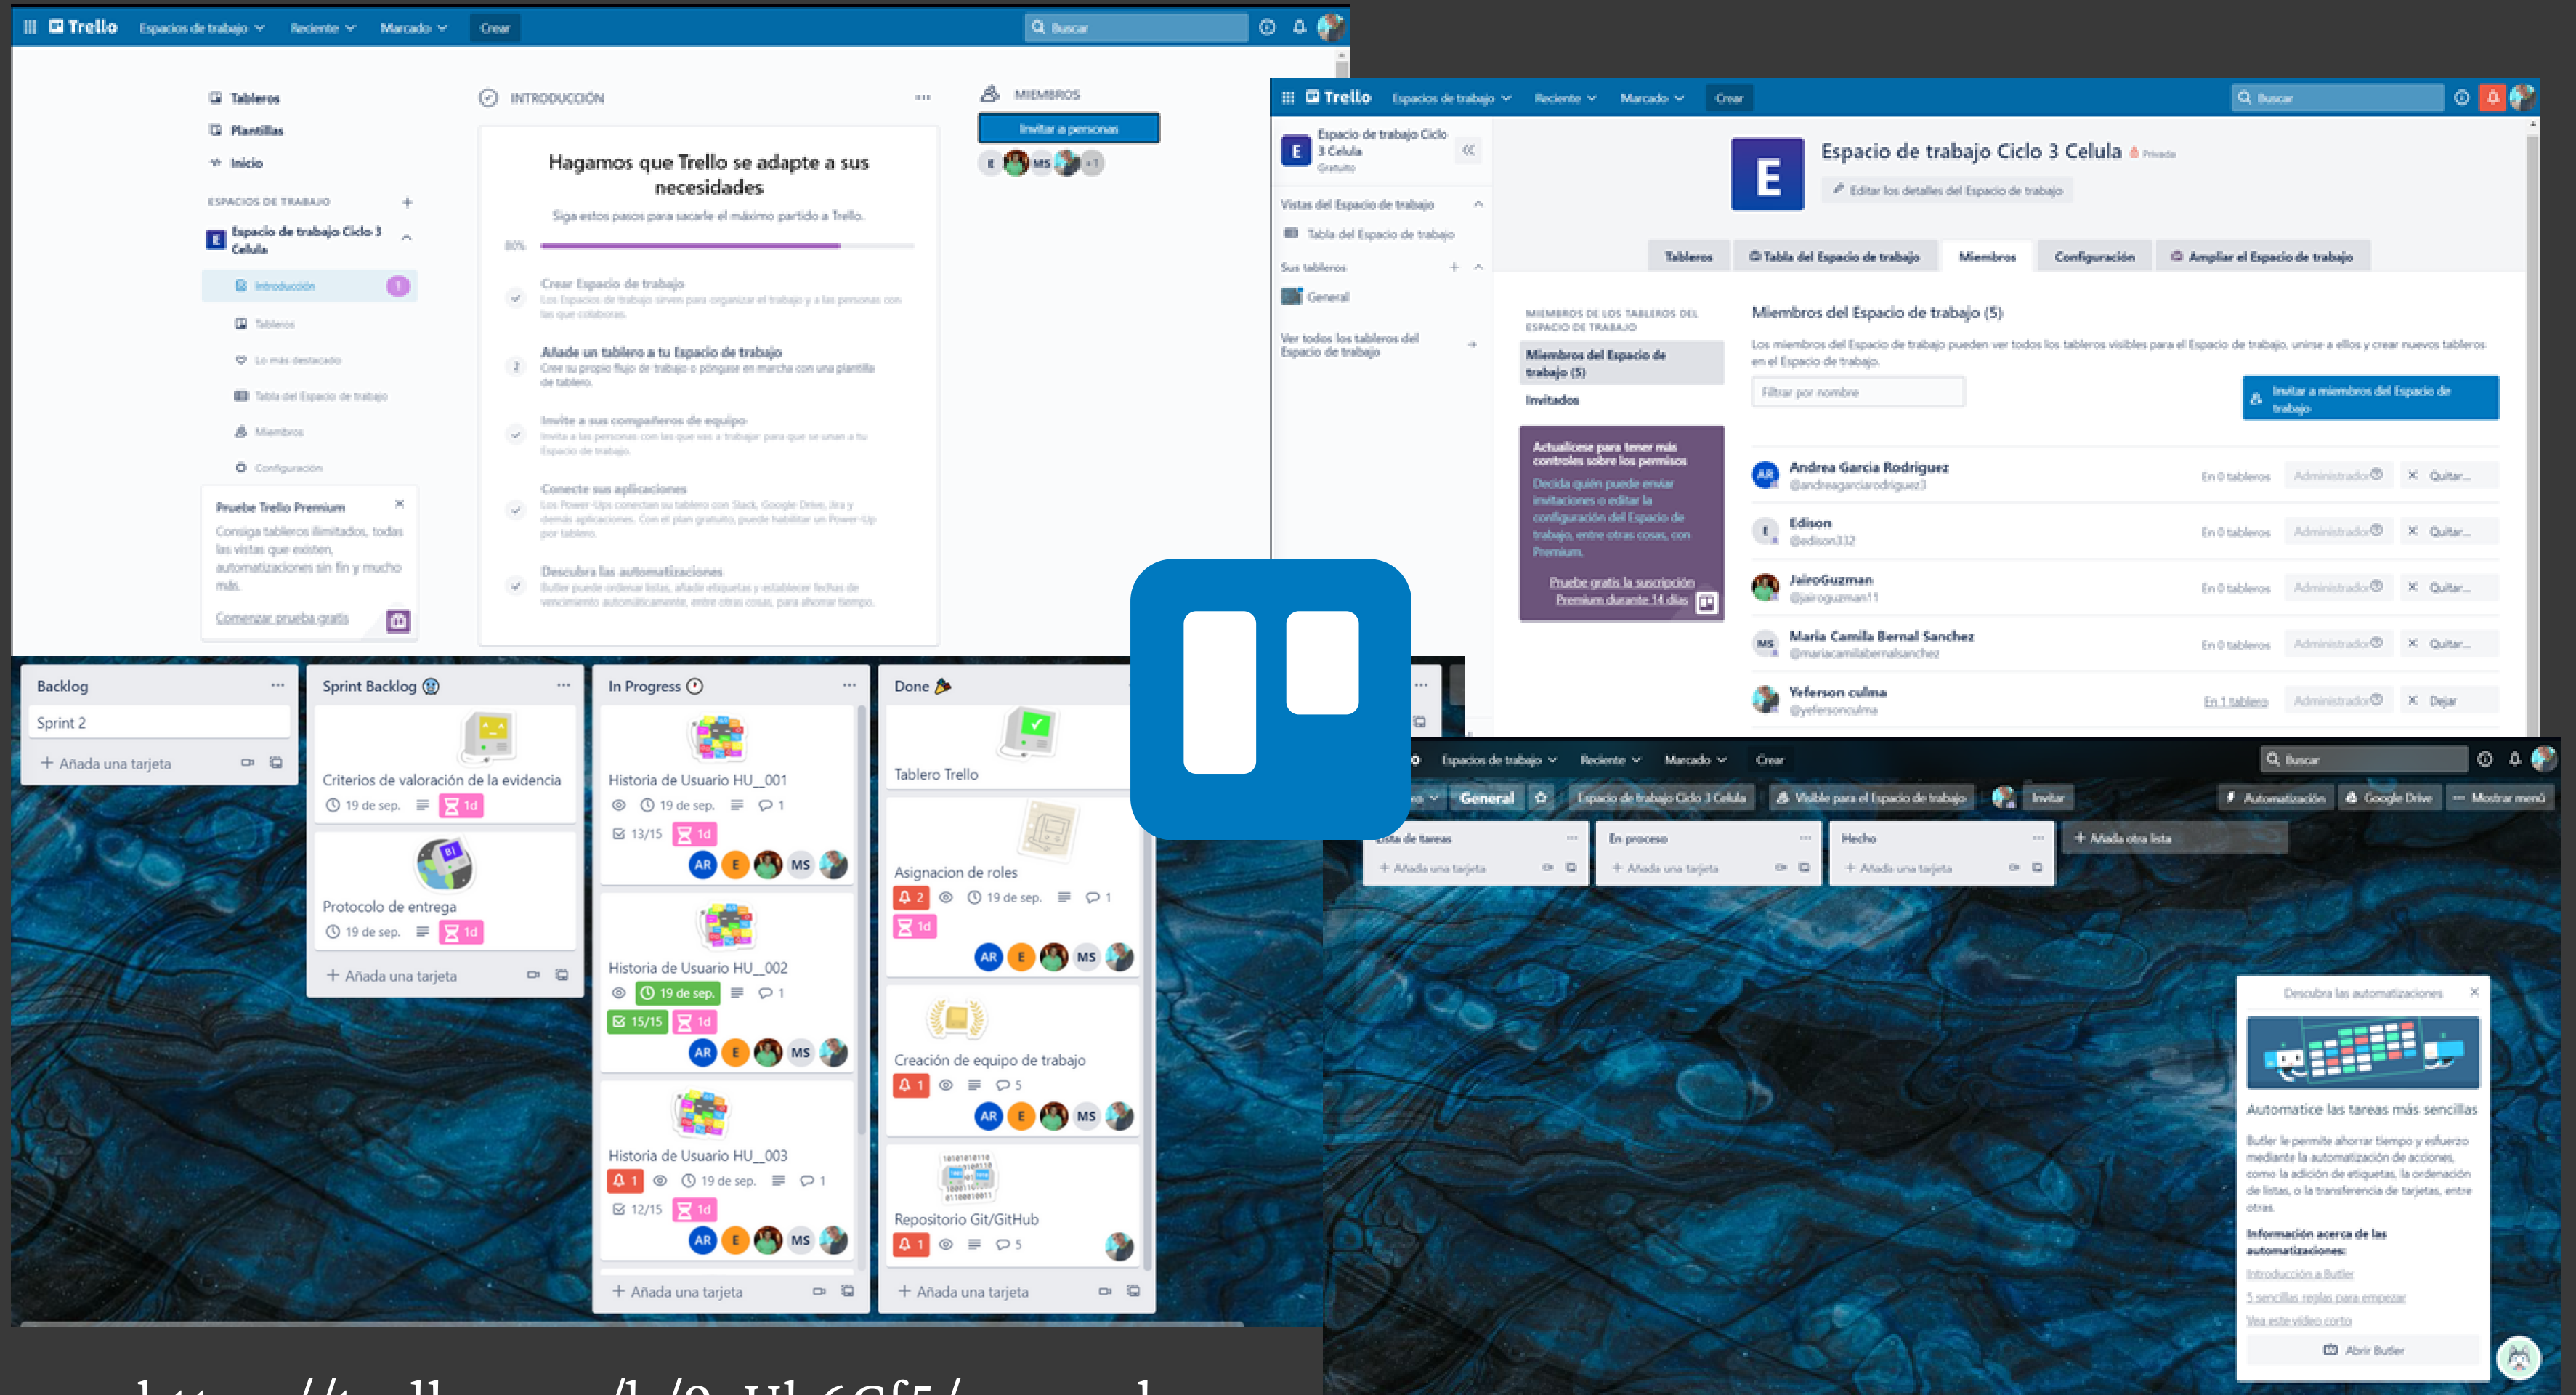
Trello Espacios de trabajo Reciente Marcado Crear Buscar

Tableros
Plantillas
Inicio
ESPACIOS DE TRABAJO +
E Espacio de trabajo Ciclo 3 Celula
Introducción 1
Tableros
Lo más destacado
Tabla del Espacio de trabajo
Miembros
Configuración

Pruebe Trello Premium
Consiga tableros ilimitados, todas las vistas que existen, automatizaciones sin fin y mucho más.
Comenzar prueba gratis

INTRODUCCIÓN ...
Hagamos que Trello se adapte a sus necesidades
Siga estos pasos para sacarle el máximo partido a Trello.
80%
Crear Espacio de trabajo
Los Espacios de trabajo sirven para organizar el trabajo y a las personas con las que colaboras.
2 Añade un tablero a tu Espacio de trabajo
Cree su propio flujo de trabajo o póngase en marcha con una plantilla de tablero.
Invite a sus compañeros de equipo
Invita a las personas con las que vas a trabajar para que se unan a tu Espacio de trabajo.
Conecte sus aplicaciones
Los Power-Ups conectan su tablero con Slack, Google Drive, Jira y demás aplicaciones. Con el plan gratuito, puede habilitar un Power-Up por tablero.
Descubra las automatizaciones
Butler puede ordenar listas, añadir etiquetas y establecer fechas de vencimiento automáticamente, entre otras cosas, para ahorrar tiempo.

MIEMBROS
Invitar a personas
E MS +1

Trello Espacios de trabajo Reciente Marcado Crear Buscar
E Espacio de trabajo Ciclo 3 Celula Gratuito
Vistas del Espacio de trabajo
Tabla del Espacio de trabajo
Sus tableros +
General
Ver todos los tableros del Espacio de trabajo

E Espacio de trabajo Ciclo 3 Celula Privada
Editar los detalles del Espacio de trabajo
Tableros | Tabla del Espacio de trabajo | Miembros | Configuración | Ampliar el Espacio de trabajo

MIEMBROS DE LOS TABLEROS DEL ESPACIO DE TRABAJO
Miembros del Espacio de trabajo (5)
Invitados
Actualícese para tener más controles sobre los permisos
Decida quién puede enviar invitaciones o editar la configuración del Espacio de trabajo, entre otras cosas, con Premium.
Pruebe gratis la suscripción Premium durante 14 días

Miembros del Espacio de trabajo (5)
Los miembros del Espacio de trabajo pueden ver todos los tableros visibles para el Espacio de trabajo, unirse a ellos y crear nuevos tableros en el Espacio de trabajo.
Filtrar por nombre
Invitar a miembros del Espacio de trabajo

| | | | | |
|---|---|---|---|---|
| Andrea Garcia Rodriguez @andreagarciarodriguez3 | En 0 tableros | Administrador | × | Quitar... |
| Edison @edison332 | En 0 tableros | Administrador | × | Quitar... |
| JairoGuzman @jairoguzman11 | En 0 tableros | Administrador | × | Quitar... |
| Maria Camila Bernal Sanchez @mariacamilabernalsanchez | En 0 tableros | Administrador | × | Quitar... |
| Yeferson culma @yefersonculma | En 1 tablero | Administrador | × | Dejar |

Backlog ...
Sprint 2
+ Añada una tarjeta

Sprint Backlog ...
Criterios de valoración de la evidencia
19 de sep. 1d
Protocolo de entrega
19 de sep. 1d
+ Añada una tarjeta

In Progress ...
Historia de Usuario HU_001
19 de sep. 1
13/15 1d
AR E MS
Historia de Usuario HU_002
19 de sep. 1
15/15 1d
AR E MS
Historia de Usuario HU_003
1 19 de sep. 1
12/15 1d
AR E MS
+ Añada una tarjeta

Done
Tablero Trello
Asignacion de roles
2 19 de sep. 1
1d
AR E MS
Creación de equipo de trabajo
1 5
AR E MS
Repositorio Git/GitHub
1 5
+ Añada una tarjeta

Espacios de trabajo Reciente Marcado Crear Buscar
General Espacio de trabajo Ciclo 3 Celula Visible para el Espacio de trabajo Invitar Automatización Google Drive Mostrar menú
Lista de tareas ... + Añada una tarjeta
En proceso ... + Añada una tarjeta
Hecho ... + Añada una tarjeta
+ Añada otra lista

Descubra las automatizaciones ×
Automatice las tareas más sencillas
Butler le permite ahorrar tiempo y esfuerzo mediante la automatización de acciones, como la adición de etiquetas, la ordenación de listas, o la transferencia de tarjetas, entre otras.
Información acerca de las automatizaciones:
Introducción a Butler
5 sencillas reglas para empezar
Vea este vídeo corto
Abrir Butler

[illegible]